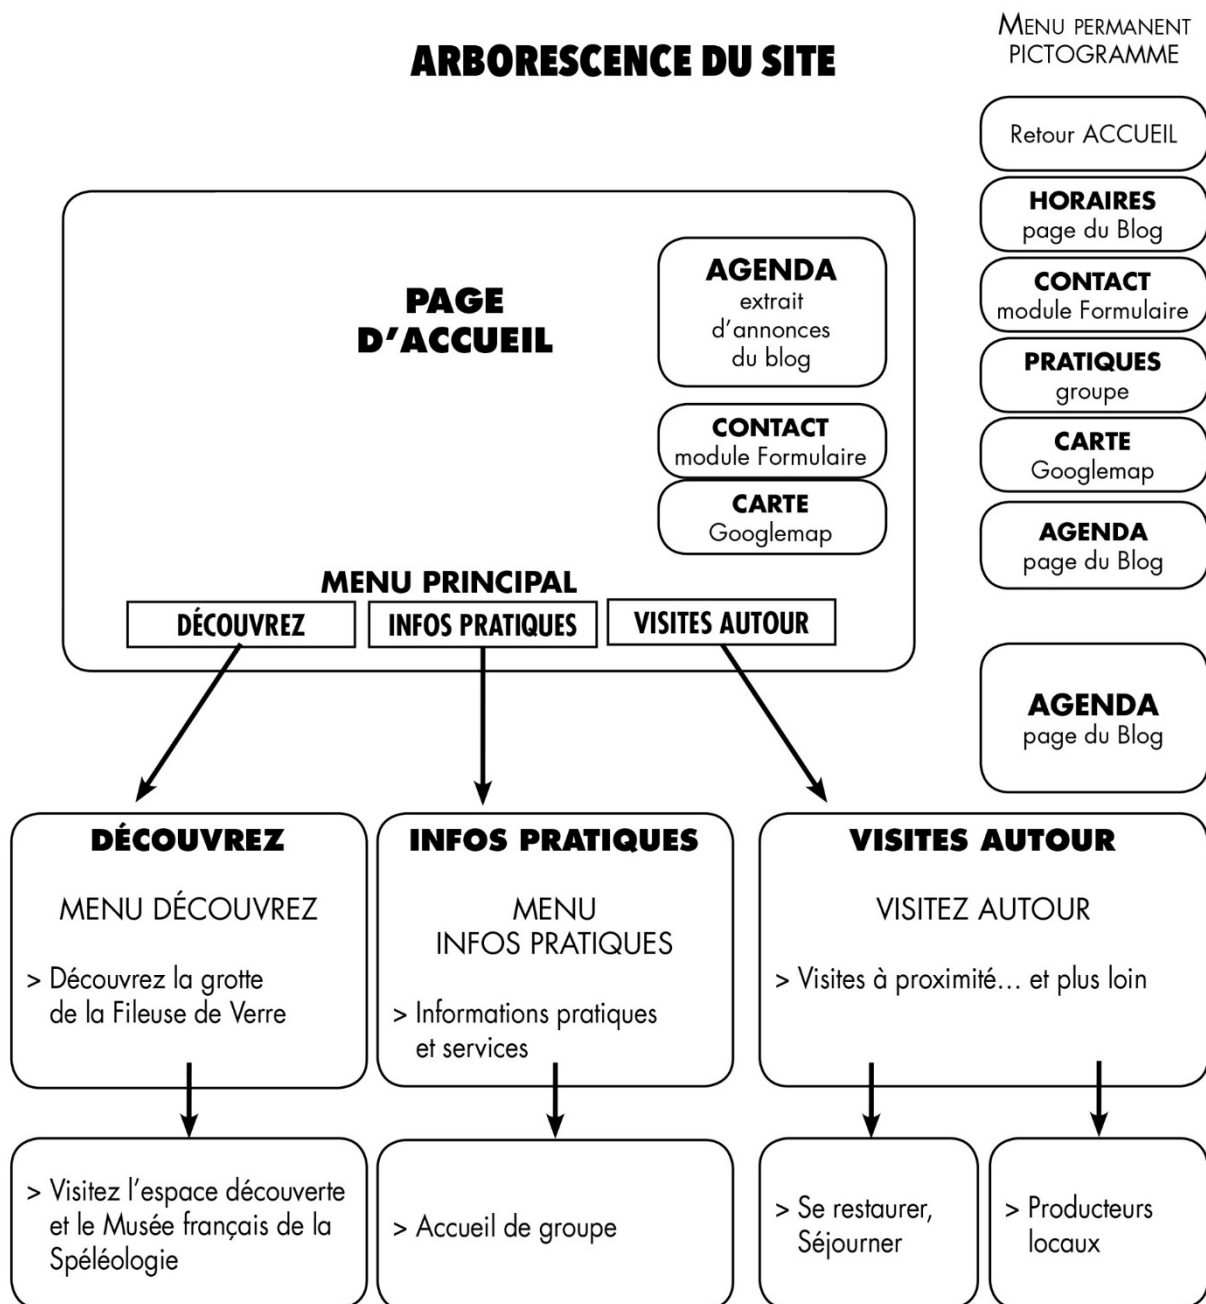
ARBORESCENCE DU SITE

MENU PERMANENT
PICTOGRAMME

Retour ACCUEIL

HORAIRES
page du Blog

CONTACT
module Formulaire

PRATIQUES
groupe

CARTE
Googlemap

AGENDA
page du Blog

PAGE
D'ACCUEIL

AGENDA
extrait
d'annonces
du blog

CONTACT
module Formulaire

CARTE
Googlemap

MENU PRINCIPAL

DÉCOUVREZ

INFOS PRATIQUES

VISITES AUTOUR

AGENDA
page du Blog

DÉCOUVREZ

MENU DÉCOUVREZ

> Découvrez la grotte de la Fileuse de Verre

INFOS PRATIQUES

MENU
INFOS PRATIQUES

> Informations pratiques et services

VISITES AUTOUR

VISITEZ AUTOUR

> Visites à proximité… et plus loin

> Visitez l'espace découverte et le Musée français de la Spéléologie

> Accueil de groupe

> Se restaurer, Séjourner

> Producteurs locaux